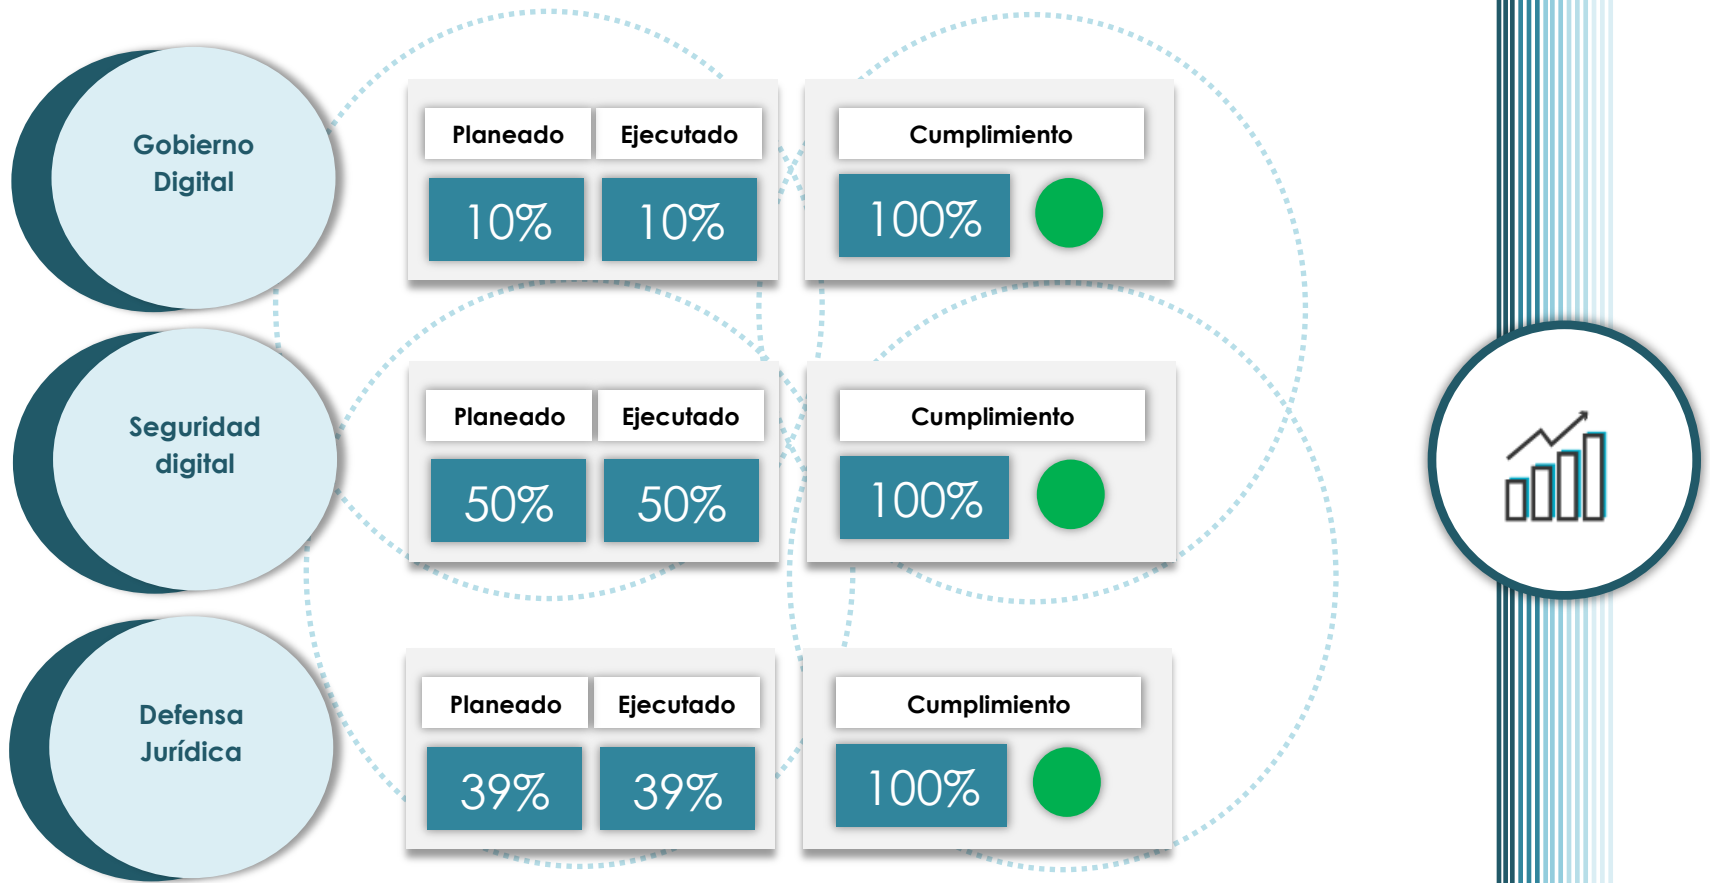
Gobierno Digital

| Planeado | Ejecutado |
|---|---|
| 10% | 10% |

| Cumplimiento |
|---|
| 100% |

Seguridad digital

| Planeado | Ejecutado |
|---|---|
| 50% | 50% |

| Cumplimiento |
|---|
| 100% |

Defensa Jurídica

| Planeado | Ejecutado |
|---|---|
| 39% | 39% |

| Cumplimiento |
|---|
| 100% |